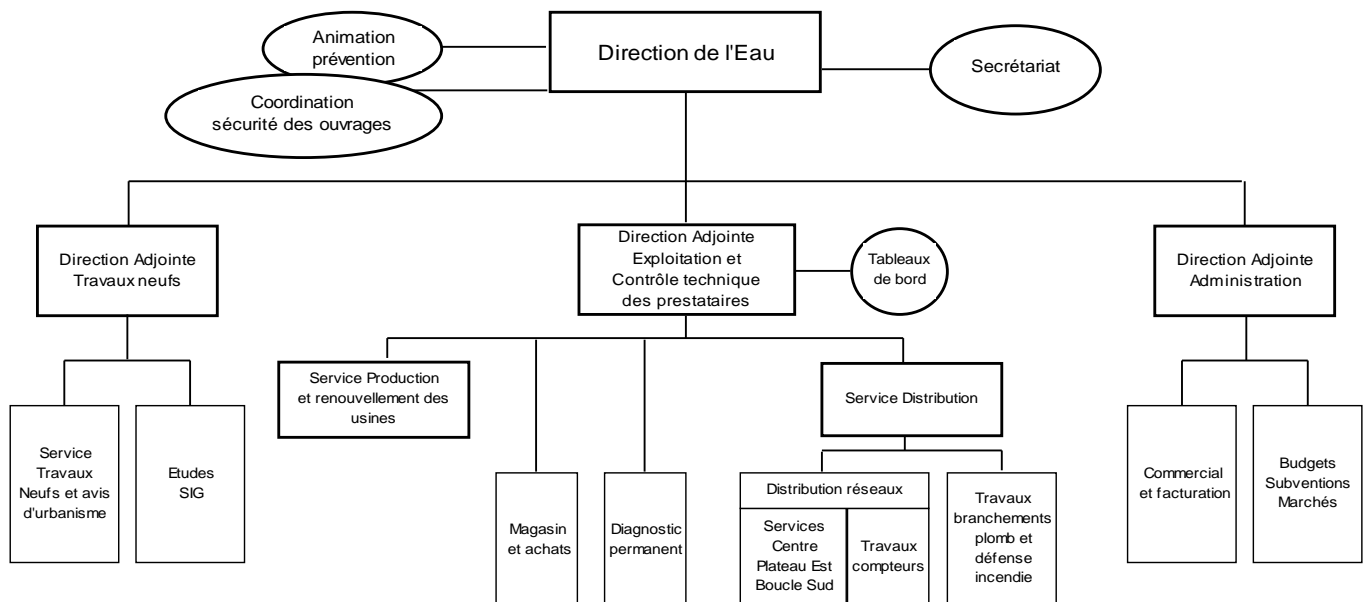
Animation prévention

Direction de l'Eau

Secrétariat

Coordination sécurité des ouvrages

Direction Adjointe Travaux neufs

Direction Adjointe Exploitation et Contrôle technique des prestataires

Tableaux de bord

Direction Adjointe Administration

Service Travaux Neufs et avis d'urbanisme

Etudes SIG

Service Production et renouvellement des usines

Magasin et achats

Diagnostic permanent

Service Distribution

Distribution réseaux

Services Centre Plateau Est Boucle Sud

Travaux compteurs

Travaux branchements plomb et défense incendie

Commercial et facturation

Budgets Subventions Marchés